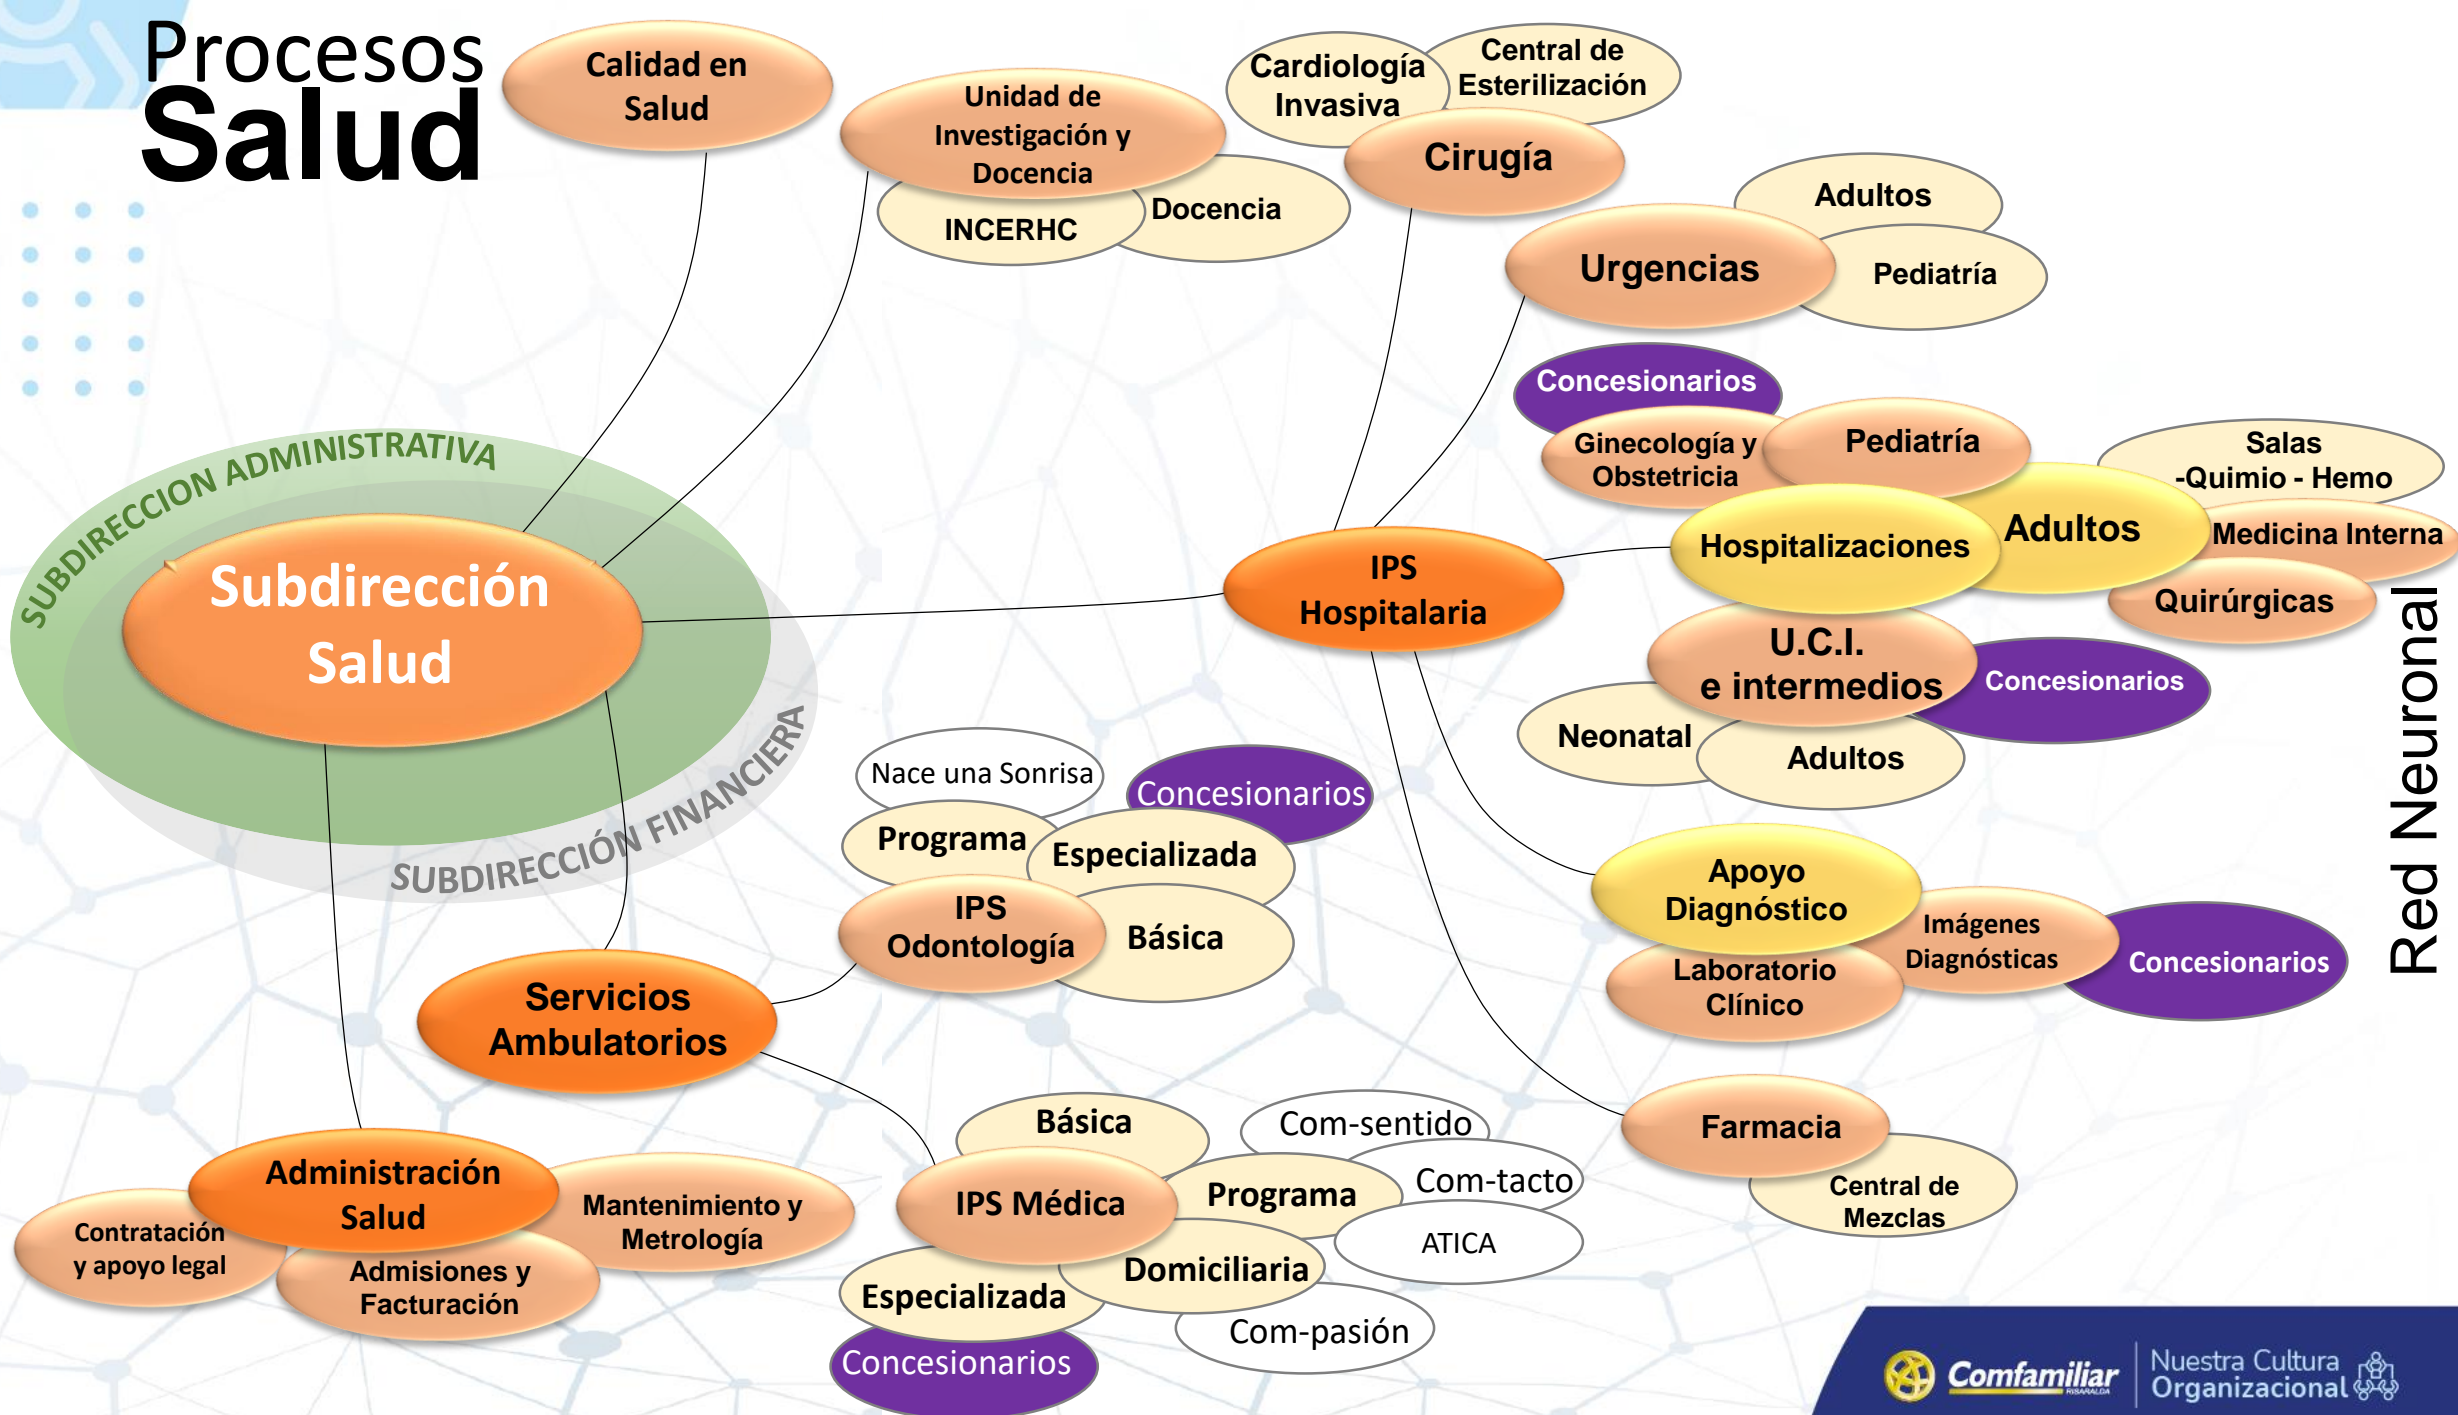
Procesos Salud

Calidad en Salud

Unidad de Investigación y Docencia

INCERHC

Docencia

Cardiología Invasiva

Central de Esterilización

Cirugía

Adultos

Urgencias

Pediatría

Concesionarios

Ginecología y Obstetricia

Pediatría

Salas -Quimio - Hemo

Adultos

Hospitalizaciones

Medicina Interna

Quirúrgicas

SUBDIRECCION ADMINISTRATIVA

Subdirección Salud

IPS Hospitalaria

U.C.I. e intermedios

Concesionarios

Neonatal

Adultos

SUBDIRECCIÓN FINANCIERA

Nace una Sonrisa

Concesionarios

Programa

Especializada

IPS Odontología

Básica

Apoyo Diagnóstico

Imágenes Diagnósticas

Concesionarios

Laboratorio Clínico

Red Neuronal

Servicios Ambulatorios

Básica

Com-sentido

Farmacia

Administración Salud

Mantenimiento y Metrología

Contratación y apoyo legal

Admisiones y Facturación

IPS Médica

Programa

Com-tacto

Central de Mezclas

ATICA

Especializada

Domiciliaria

Com-pasión

Concesionarios

Comfamiliar RISARALDA

Nuestra Cultura Organizacional